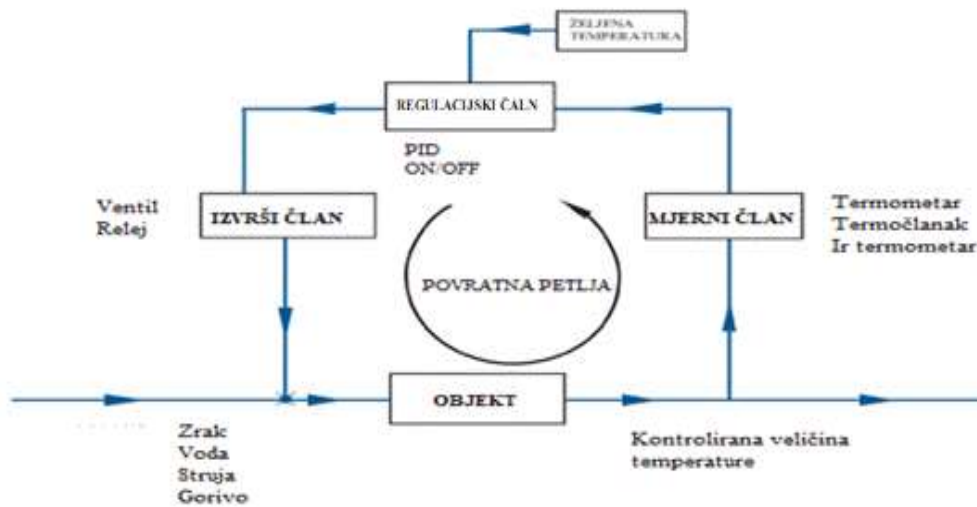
ŽELJENA TEMPERATURA

REGULACIJSKI ČALN

PID
ON/OFF

Ventil
Relej

IZVRŠI ČLAN

MJERNI ČLAN

Termometar
Termočlanak
Ir termometar

POVRATNA PETLJA

OBJEKT

Zrak
Voda
Struja
Gorivo

Kontrolirana veličina temperature